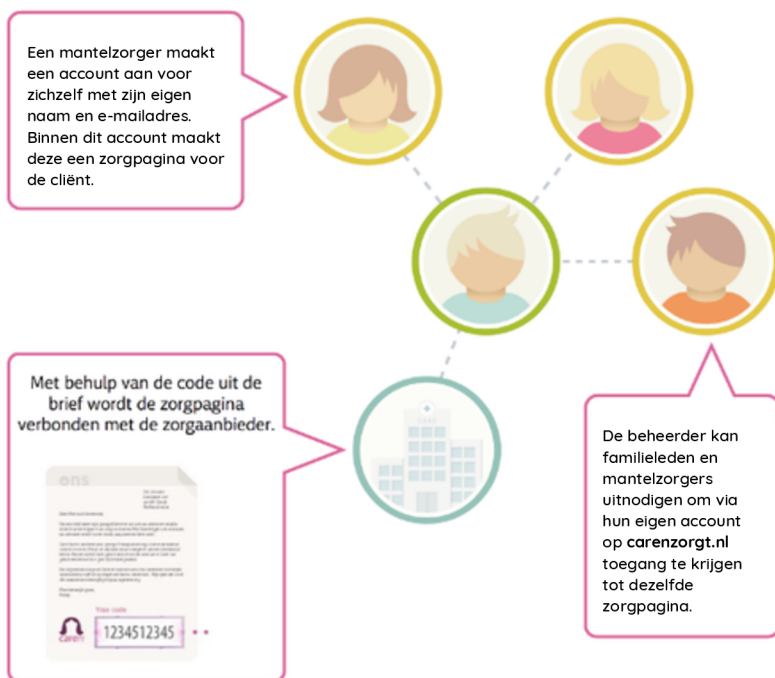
Een mantelzorger maakt een account aan voor zichzelf met zijn eigen naam en e-mailadres. Binnen dit account maakt deze een zorgpagina voor de cliënt.

Met behulp van de code uit de brief wordt de zorgpagina verbonden met de zorgaanbieder.

ons

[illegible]

Caren

Your code

1234512345

De beheerder kan familieleden en mantelzorgers uitnodigen om via hun eigen account op **carenzorgt.nl** toegang te krijgen tot dezelfde zorgpagina.